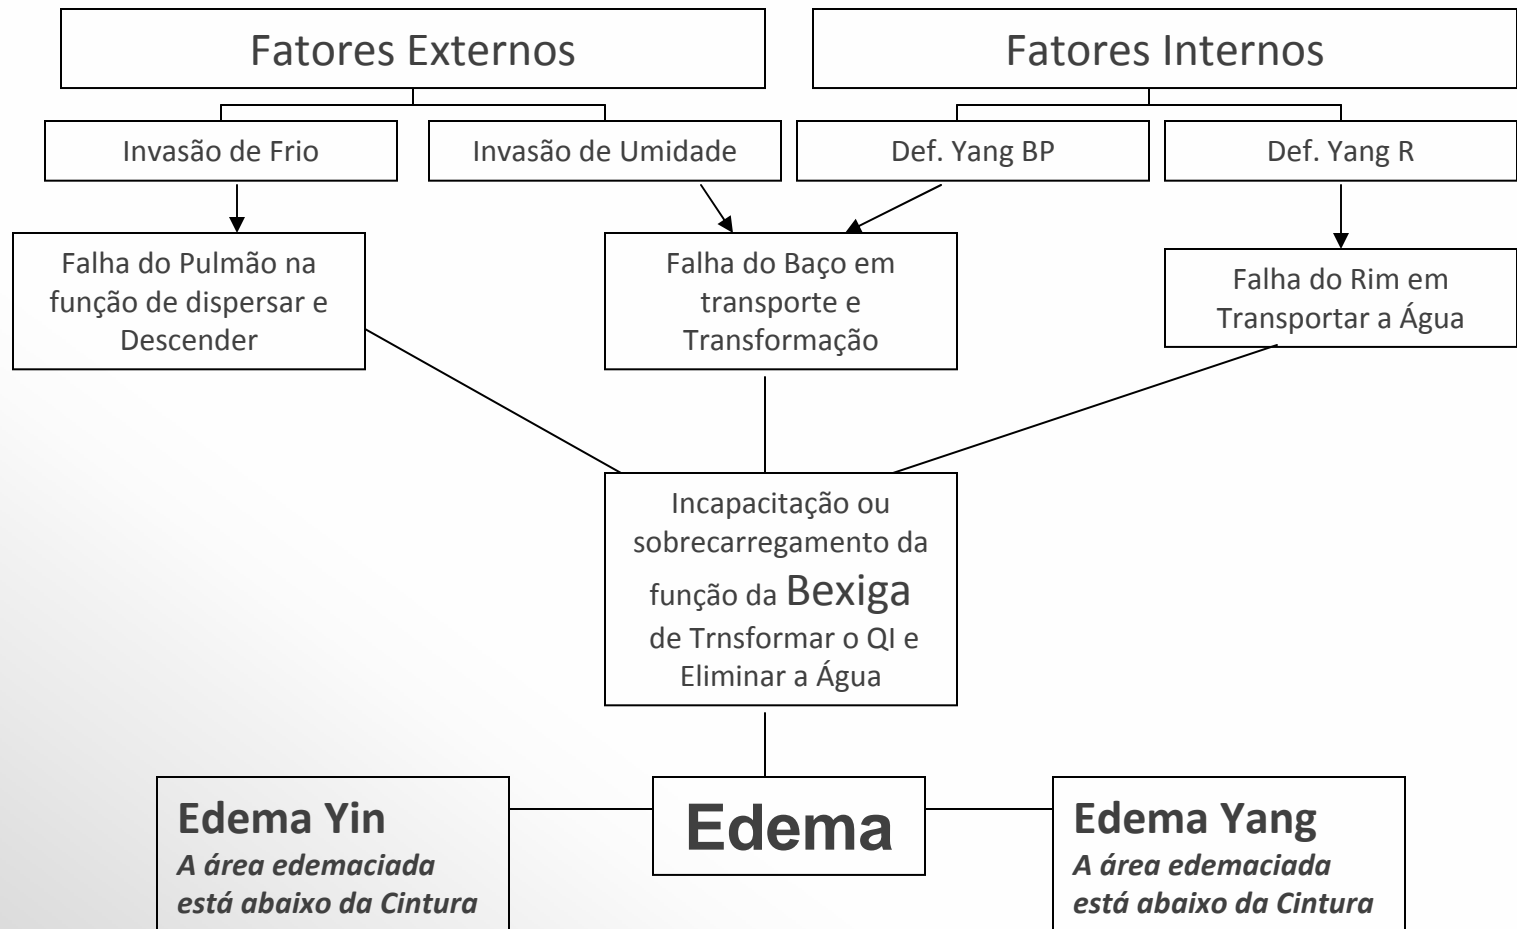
Fatores Externos

Fatores Internos

Invasão de Frio

Invasão de Umidade

Def. Yang BP

Def. Yang R

Falha do Pulmão na função de dispersar e Descender

Falha do Baço em transporte e Transformação

Falha do Rim em Transportar a Água

Incapacitação ou sobrecarregamento da função da Bexiga de Trnsformar o QI e Eliminar a Água

Edema Yin
*A área edemaciada está abaixo da Cintura*

Edema

Edema Yang
*A área edemaciada está abaixo da Cintura*